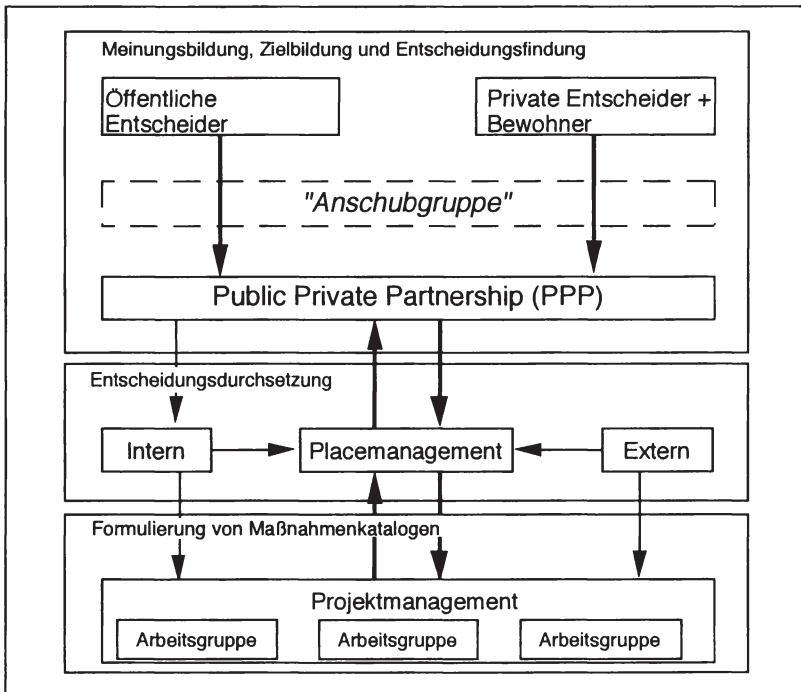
Meinungsbildung, Zielbildung und Entscheidungsfindung

Öffentliche Entscheider

Private Entscheider + Bewohner

"Anschubgruppe"

Public Private Partnership (PPP)

Entscheidungsdurchsetzung

Intern

Placemanagement

Extern

Formulierung von Maßnahmenkatalogen

Projektmanagement

Arbeitsgruppe

Arbeitsgruppe

Arbeitsgruppe